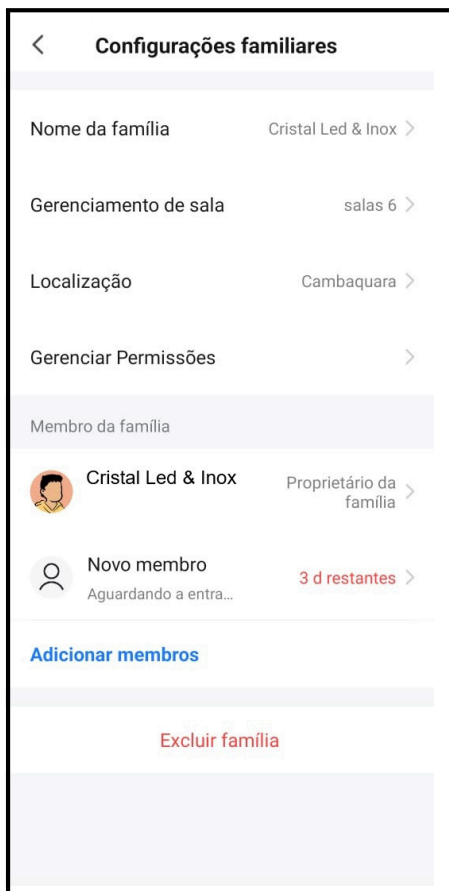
Configurações familiares

Nome da família
Cristal Led & Inox

Gerenciamento de sala
salas 6

Localização
Cambaquara

Gerenciar Permissões

Membro da família

Cristal Led & Inox
Proprietário da família

Novo membro
Aguardando a entra...
3 d restantes

Adicionar membros

Excluir família